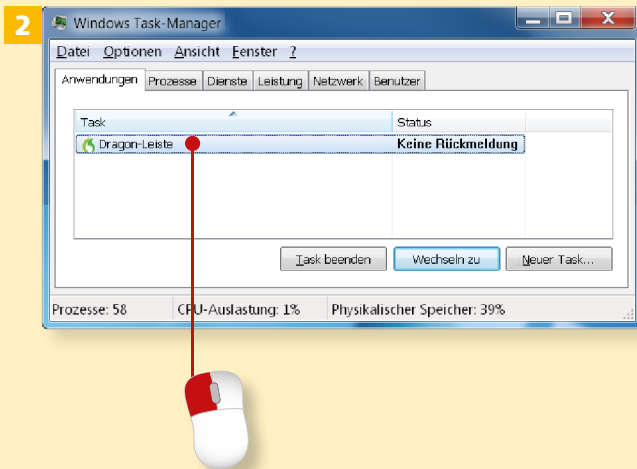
2

Windows Task-Manager

Datei Optionen Ansicht Fenster ?

Anwendungen | Prozesse | Dienste | Leistung | Netzwerk | Benutzer

| Task | Status |
|---|---|
| Dragon-Leiste | Keine Rückmeldung |

Task beenden | Wechseln zu | Neuer Task...

Prozesse: 58 | CPU-Auslastung: 1% | Physikalischer Speicher: 39%